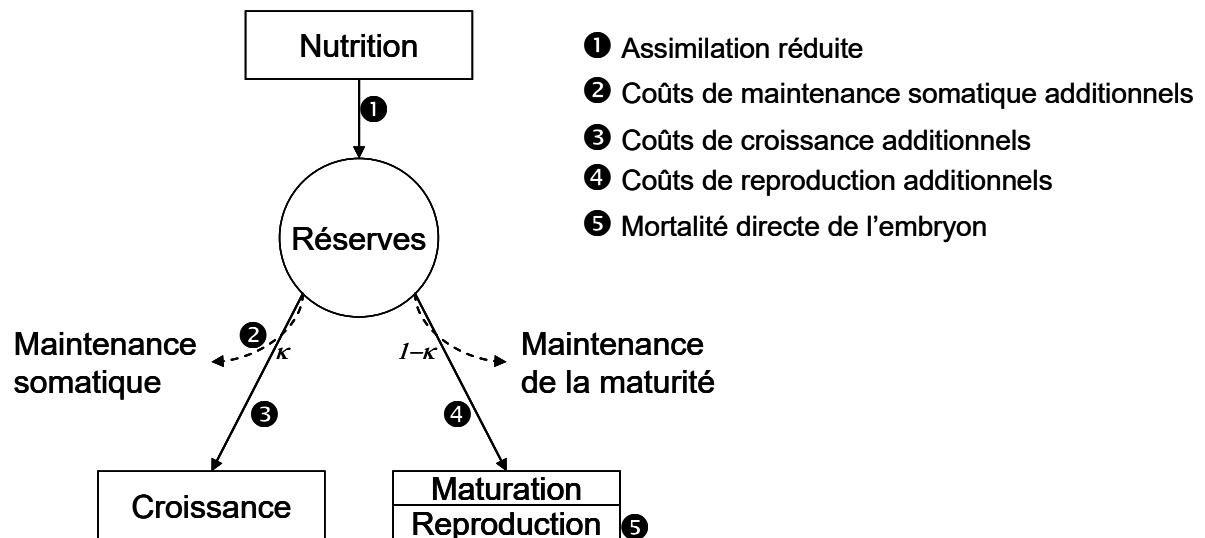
Nutrition

❶

Réserves

❷

$\kappa$

Maintenance somatique

❸

Croissance

$1-\kappa$

Maintenance de la maturité

❹

Maturation

Reproduction

❺

❶ Assimilation réduite

❷ Coûts de maintenance somatique additionnels

❸ Coûts de croissance additionnels

❹ Coûts de reproduction additionnels

❺ Mortalité directe de l'embryon